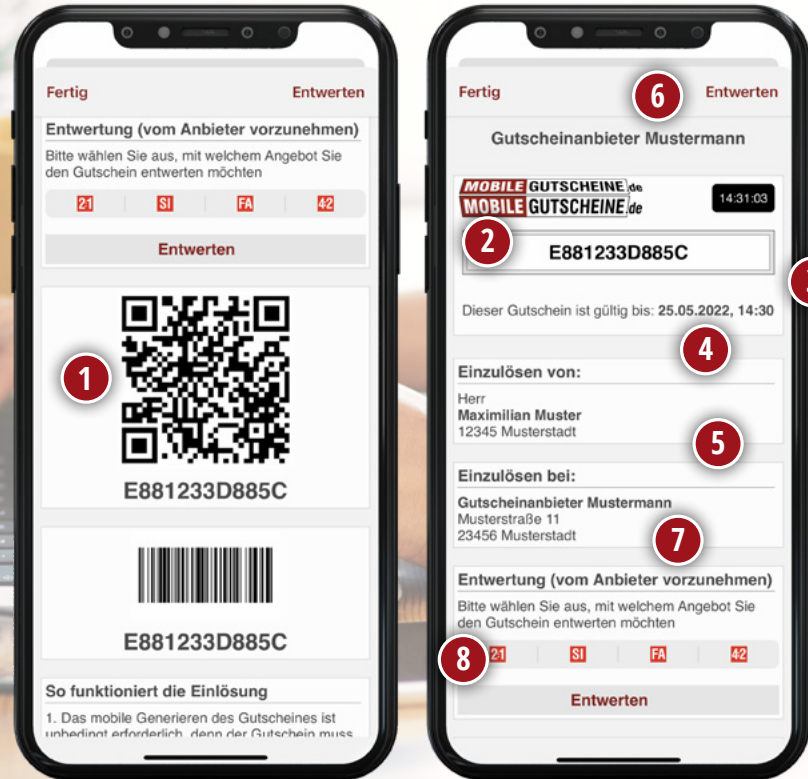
Fertig
Entwerten

Entwertung (vom Anbieter vorzunehmen)
Bitte wählen Sie aus, mit welchem Angebot Sie den Gutschein entwerten möchten

21 SI FA 42

Entwerten

1

E881233D885C

E881233D885C

So funktioniert die Einlösung
1. Das mobile Generieren des Gutscheines ist unbedingt erforderlich, denn der Gutschein muss

Fertig
6
Entwerten

Gutscheinanbieter Mustermann

MOBILE GUTSCHEINE.de
MOBILE GUTSCHEINE.de
14:31:03

2
E881233D885C

Dieser Gutschein ist gültig bis: 25.05.2022, 14:30

4

Einzulösen von:
Herr
Maximilian Muster
12345 Musterstadt
5

Einzulösen bei:
Gutscheinanbieter Mustermann
Musterstraße 11
23456 Musterstadt
7

Entwertung (vom Anbieter vorzunehmen)
Bitte wählen Sie aus, mit welchem Angebot Sie den Gutschein entwerten möchten

8
21 SI FA 42

Entwerten